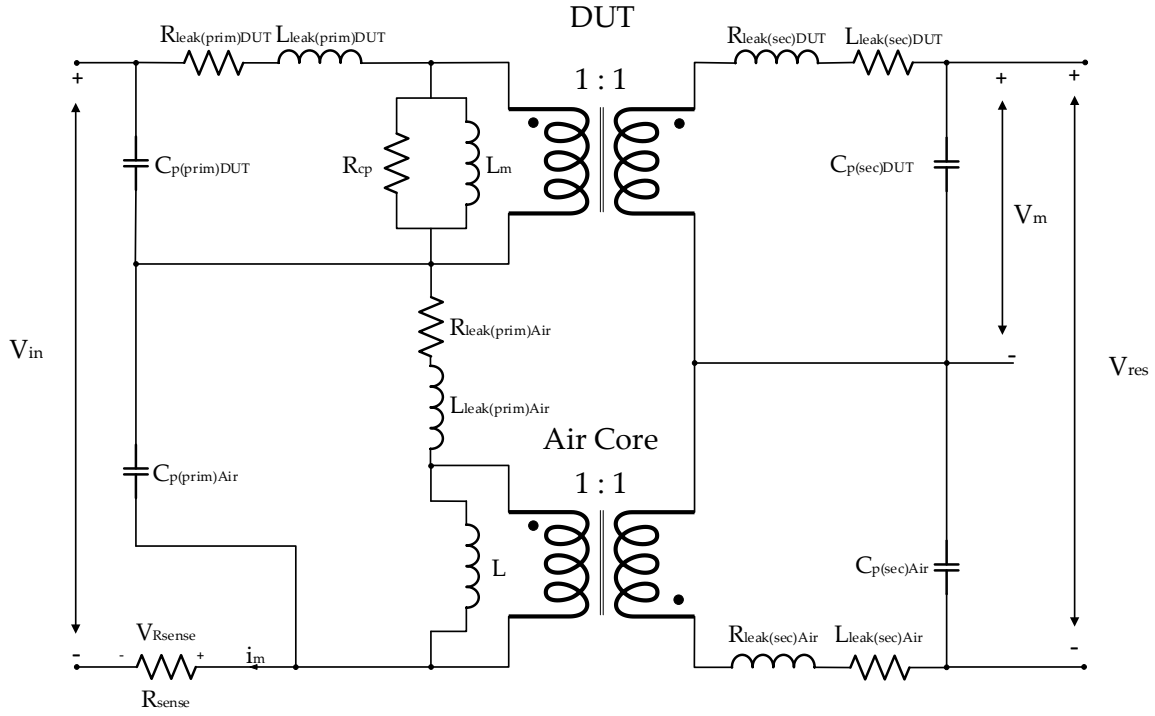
DUT

$R_{leak(prim)DUT}$ $L_{leak(prim)DUT}$

$R_{leak(sec)DUT}$ $L_{leak(sec)DUT}$

1 : 1

+

+

+

$C_{p(prim)DUT}$

$R_{cp}$

$L_m$

$C_{p(sec)DUT}$

$V_m$

$V_{in}$

$R_{leak(prim)Air}$

$V_{res}$

-

$L_{leak(prim)Air}$

Air Core

1 : 1

$C_{p(prim)Air}$

L

$C_{p(sec)Air}$

$V_{Rsense}$

- - + $i_m$

$R_{leak(sec)Air}$ $L_{leak(sec)Air}$

-

$R_{sense}$